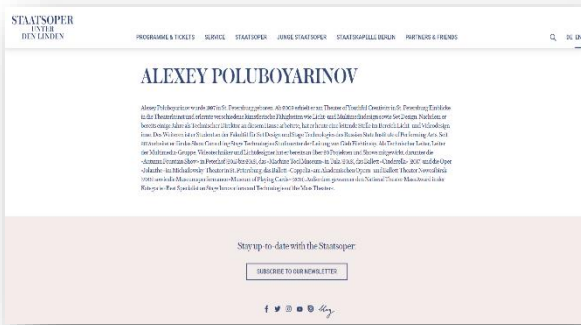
STAATSOPER UNTER DEN LINDEN

PROGRAMME & TICKETS SERVICE STAATSOPER JUNGE STAATSOPER STAATSKAPELLE BERLIN PARTNERS & FRIENDS

DE EN

ALEXEY POLUBOYARINOV

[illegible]

Stay up-to-date with the Staatsoper:

SUBSCRIBE TO OUR NEWSLETTER